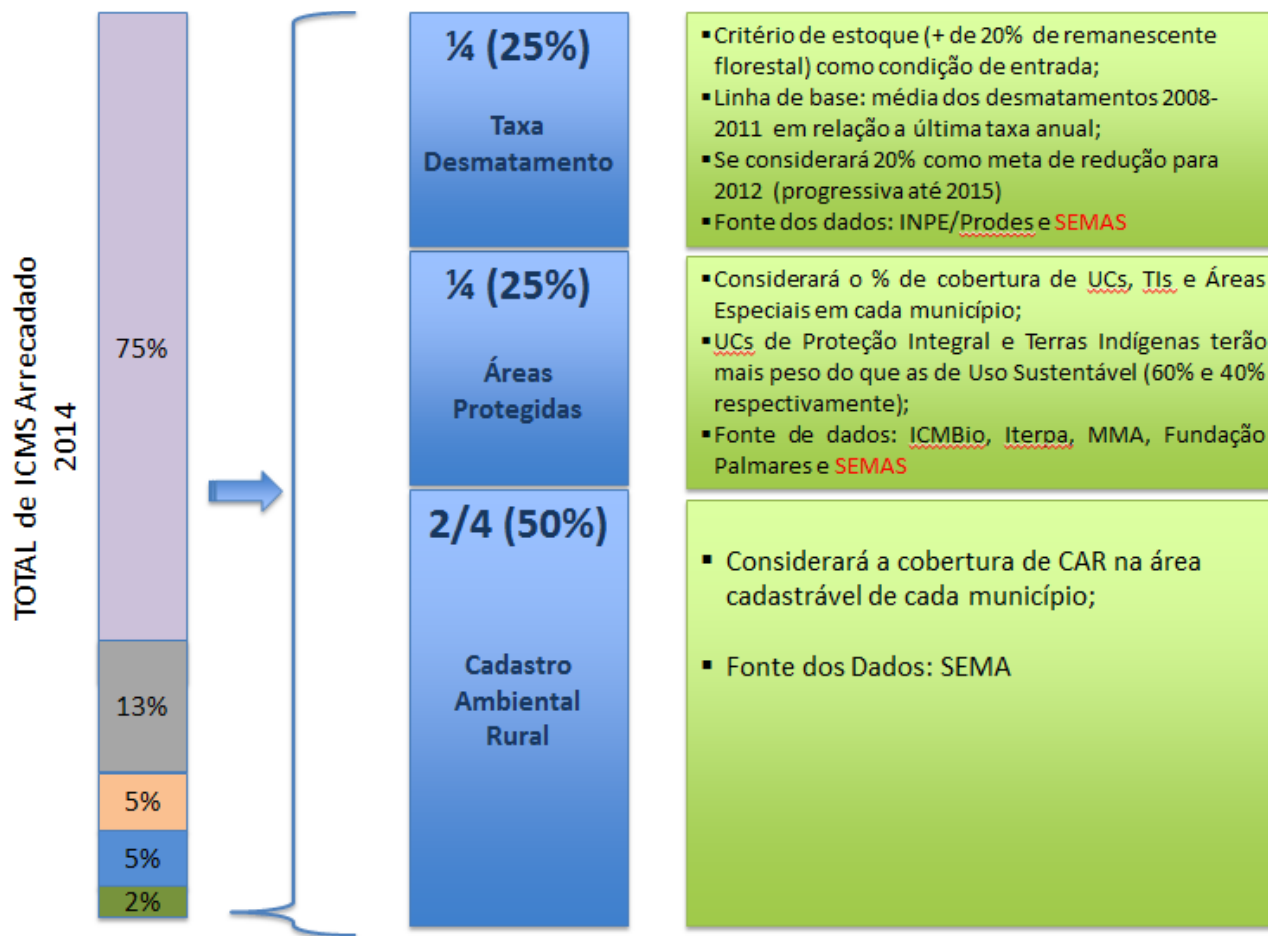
TOTAL de ICMS Arrecadado
2014

75%

13%

5%

5%

2%

¼ (25%)

Taxa Desmatamento

▪ Critério de estoque (+ de 20% de remanescente florestal) como condição de entrada;
▪ Linha de base: média dos desmatamentos 2008-2011 em relação a última taxa anual;
▪ Se considerará 20% como meta de redução para 2012 (progressiva até 2015)
▪ Fonte dos dados: INPE/Prodes e SEMAS

¼ (25%)

Áreas Protegidas

▪ Considerará o % de cobertura de UCs, TIs e Áreas Especiais em cada município;
▪ UCs de Proteção Integral e Terras Indígenas terão mais peso do que as de Uso Sustentável (60% e 40% respectivamente);
▪ Fonte de dados: ICMBio, Iterpa, MMA, Fundação Palmares e SEMAS

2/4 (50%)

Cadastro Ambiental Rural

▪ Considerará a cobertura de CAR na área cadastrável de cada município;

▪ Fonte dos Dados: SEMA